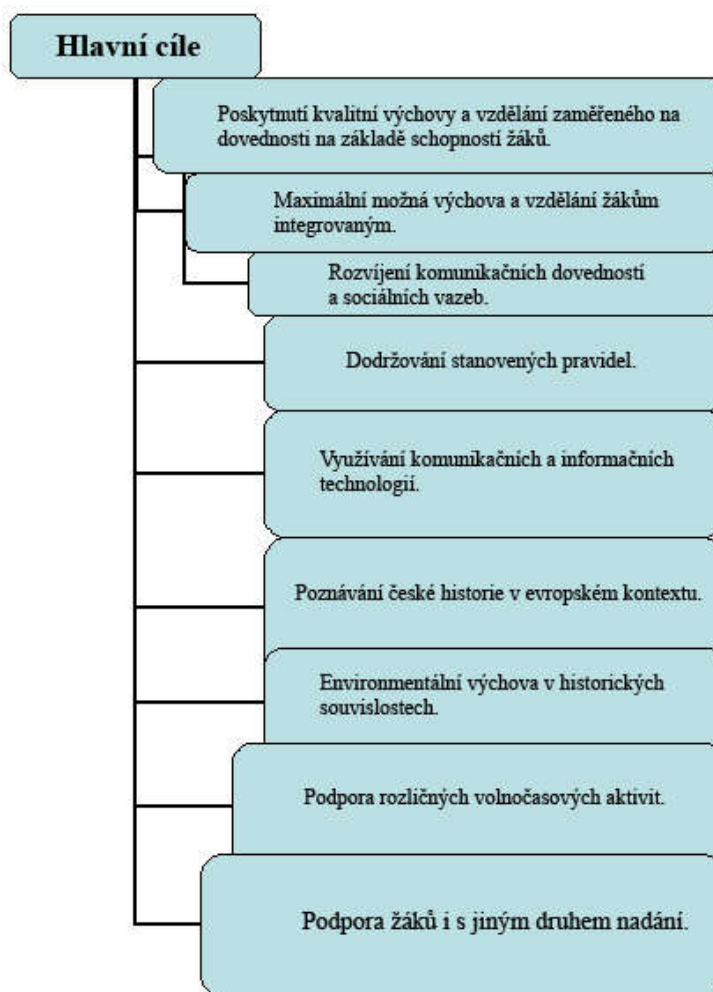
Hlavní cíle

Poskytnutí kvalitní výchovy a vzdělání zaměřeného na dovednosti na základě schopností žáků.

Maximální možná výchova a vzdělání žákům integrovaným.

Rozvíjení komunikačních dovedností a sociálních vazeb.

Dodržování stanovených pravidel.

Využívání komunikačních a informačních technologií.

Poznávání české historie v evropském kontextu.

Environmentální výchova v historických souvislostech.

Podpora rozličných volnočasových aktivit.

Podpora žáků i s jiným druhem nadání.